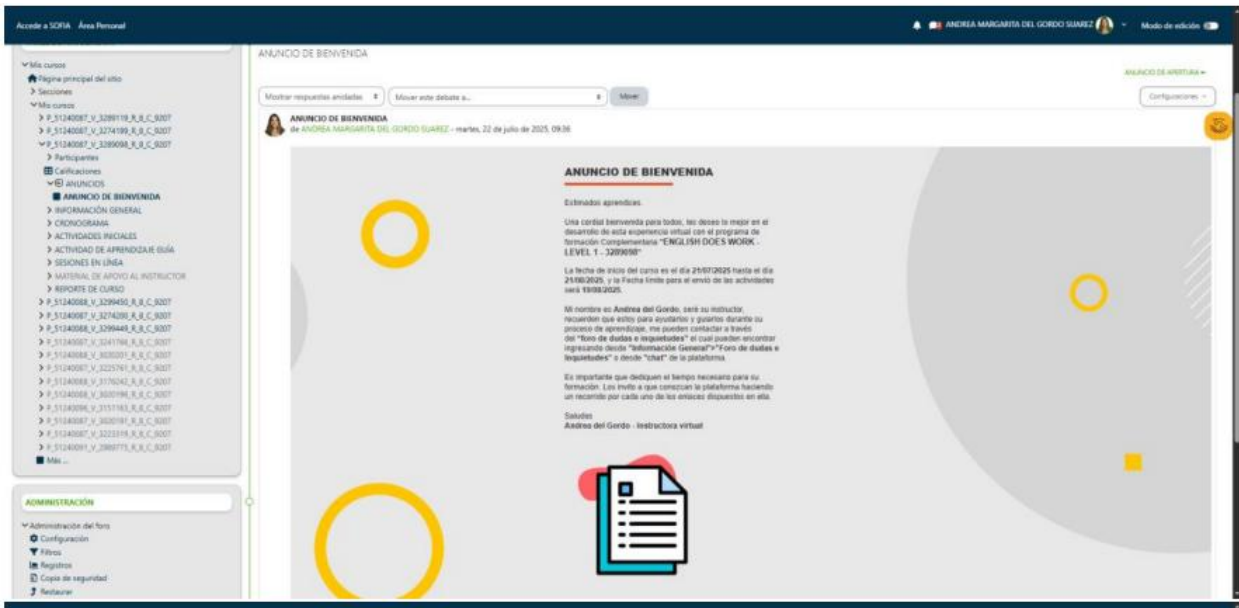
Accede a SOFIA Área Personal

ANDREA MARGARITA DEL GORDO SUAREZ Modo de edición

Mis cursos
Página principal del sitio
Secciones
Mis cursos
P_51240087_V_3289119_R_B_C_9207
P_51240087_V_3274189_R_B_C_9207
P_51240087_V_3289098_R_B_C_9207
Participantes
Calificaciones
ANUNCIOS
ANUNCIO DE BIENVENIDA
INFORMACIÓN GENERAL
CRONOGRAMA
ACTIVIDADES INICIALES
ACTIVIDAD DE APRENDIZAJE GUÍA
SESIONES EN LÍNEA
MATERIAL DE APOYO AL INSTRUCTOR
REPORTE DE CURSO
P_51240088_V_3299450_R_B_C_9207
P_51240087_V_3274200_R_B_C_9207
P_51240088_V_3299449_R_B_C_9207
P_51240087_V_3241766_R_B_C_9207
P_51240088_V_3020201_R_B_C_9207
P_51240087_V_3225761_R_B_C_9207
P_51240088_V_3176242_R_B_C_9207
P_51240088_V_3020196_R_B_C_9207
P_51240090_V_3151163_R_B_C_9207
P_51240087_V_3020197_R_B_C_9207
P_51240087_V_3223319_R_B_C_9207
P_51240091_V_2969775_R_B_C_9207
Más ...

ADMINISTRACIÓN
Administración del foro
Configuración
Filtros
Registros
Copia de seguridad
Restaurar

ANUNCIO DE BIENVENIDA

ANUNCIO DE APERTURA

Mostrar respuestas anidadas | Mover este debate a... | Mover | Configuraciones

ANUNCIO DE BIENVENIDA
de ANDREA MARGARITA DEL GORDO SUAREZ - martes, 22 de julio de 2025, 09:36

ANUNCIO DE BIENVENIDA

Estimados aprendices.

Una cordial bienvenida para todos, les deseo lo mejor en el desarrollo de esta experiencia virtual con el programa de formación Complementaria "ENGLISH DOES WORK - LEVEL 1 - 3289098"

La fecha de inicio del curso es el día 21/07/2025 hasta el día 21/08/2025, y la Fecha límite para el envío de las actividades será 19/08/2025.

Mi nombre es Andrea del Gordo, seré su instructor, recuerden que estoy para ayudarlos y guiarlos durante su proceso de aprendizaje, me pueden contactar a través del "foro de dudas e inquietudes" el cual pueden encontrar ingresando desde "Información General">"Foro de dudas e inquietudes" o desde "chat" de la plataforma.

Es importante que dediquen el tiempo necesario para su formación. Los invito a que conozcan la plataforma haciendo un recorrido por cada uno de los enlaces dispuestos en ella.

Saludos
Andrea del Gordo - Instructora virtual